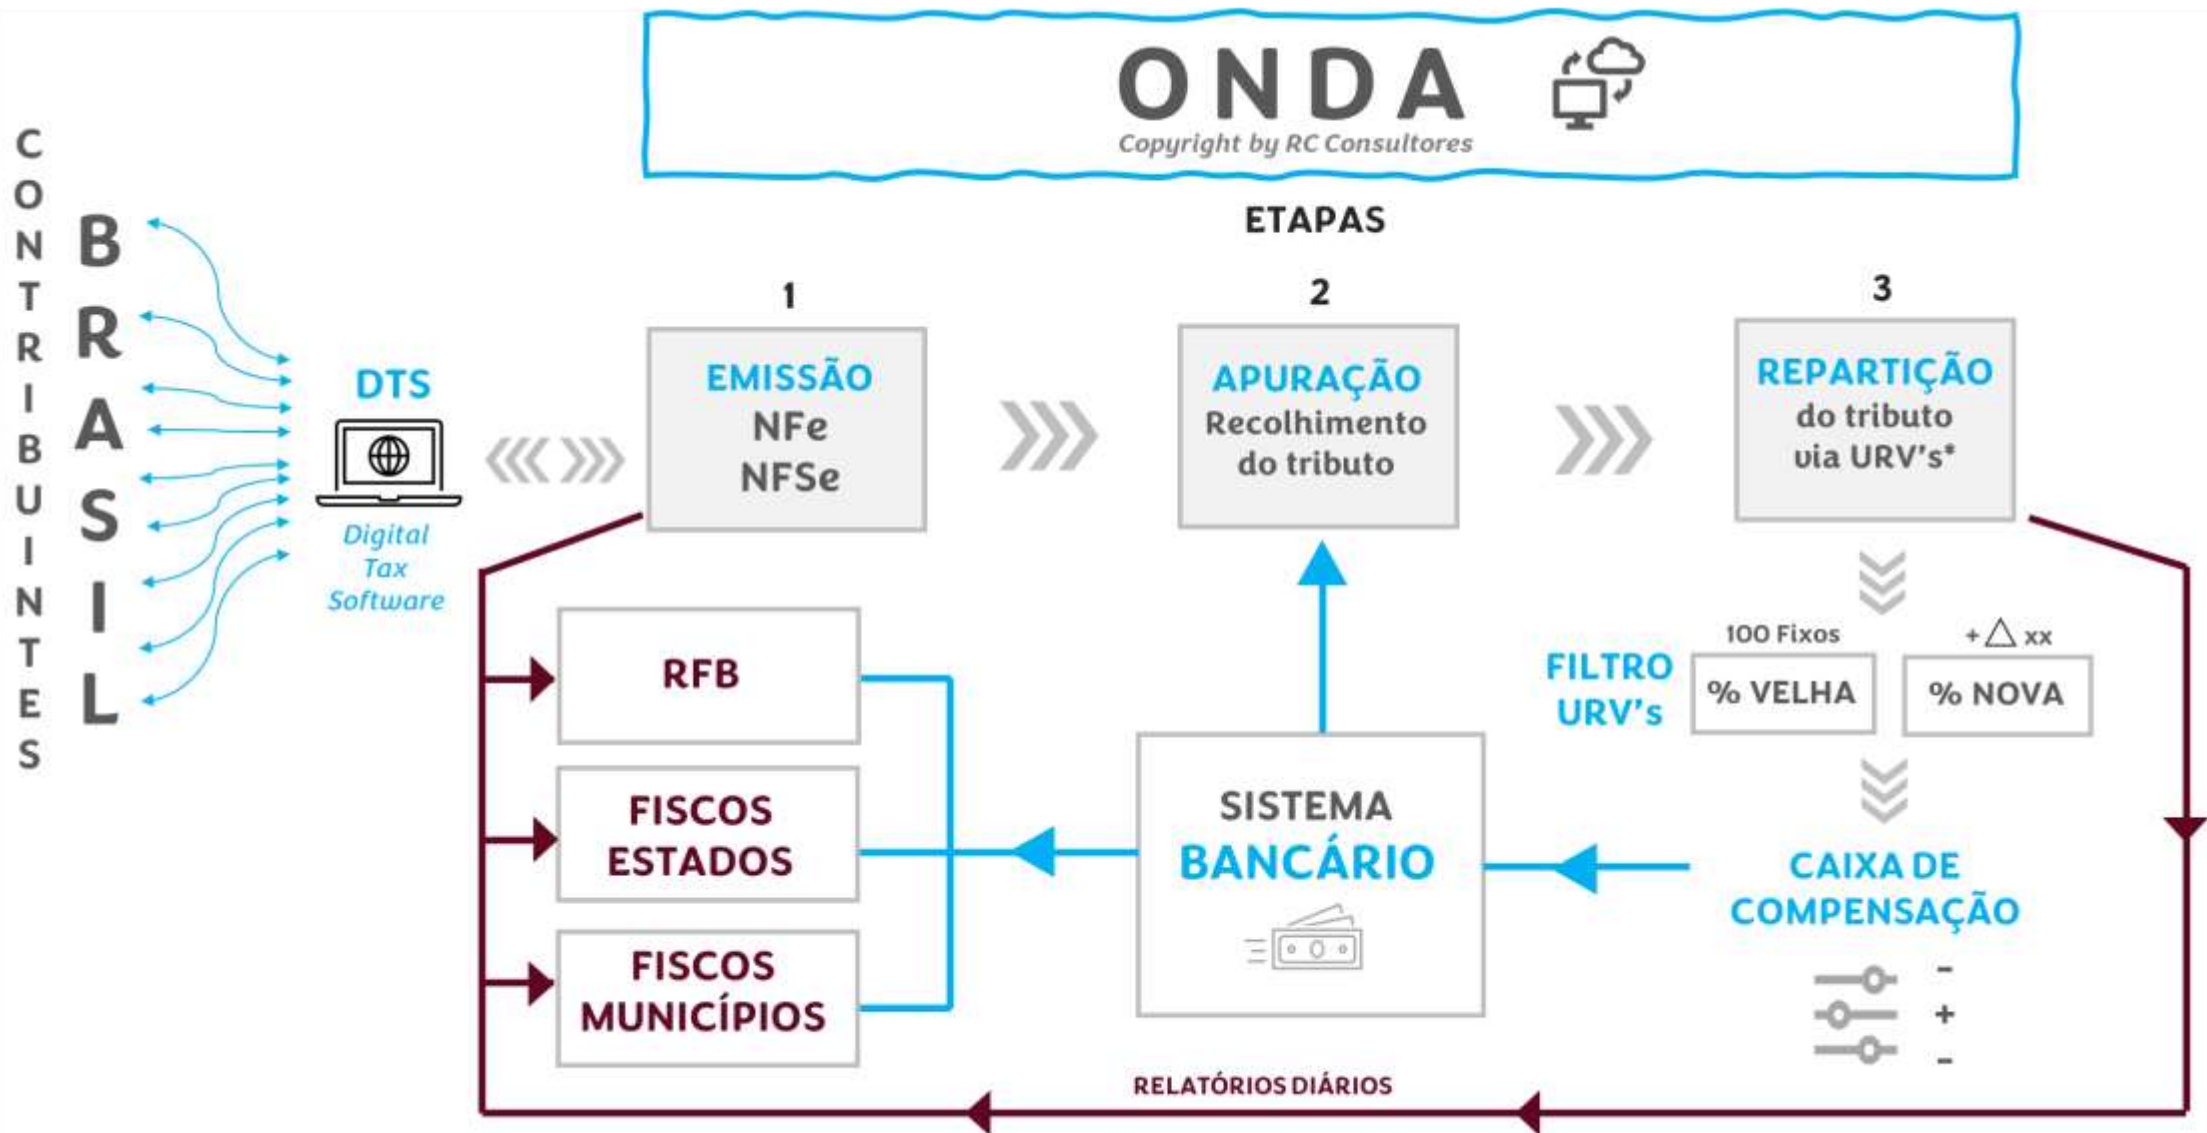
ONDA
Copyright by RC Consultores

ETAPAS

CONTRIBUINTES

BRASIL

DTS
Digital Tax Software

1
EMISSÃO
NFe
NFSe

2
APURAÇÃO
Recolhimento do tributo

3
REPARTIÇÃO
do tributo
via URV's*

FILTRO URV's
100 Fixos
% VELHA
+ $\triangle$ xx
% NOVA

RFB

FISCOS ESTADOS

FISCOS MUNICÍPIOS

SISTEMA BANCÁRIO

CAIXA DE COMPENSAÇÃO
-
+
-

RELATÓRIOS DIÁRIOS